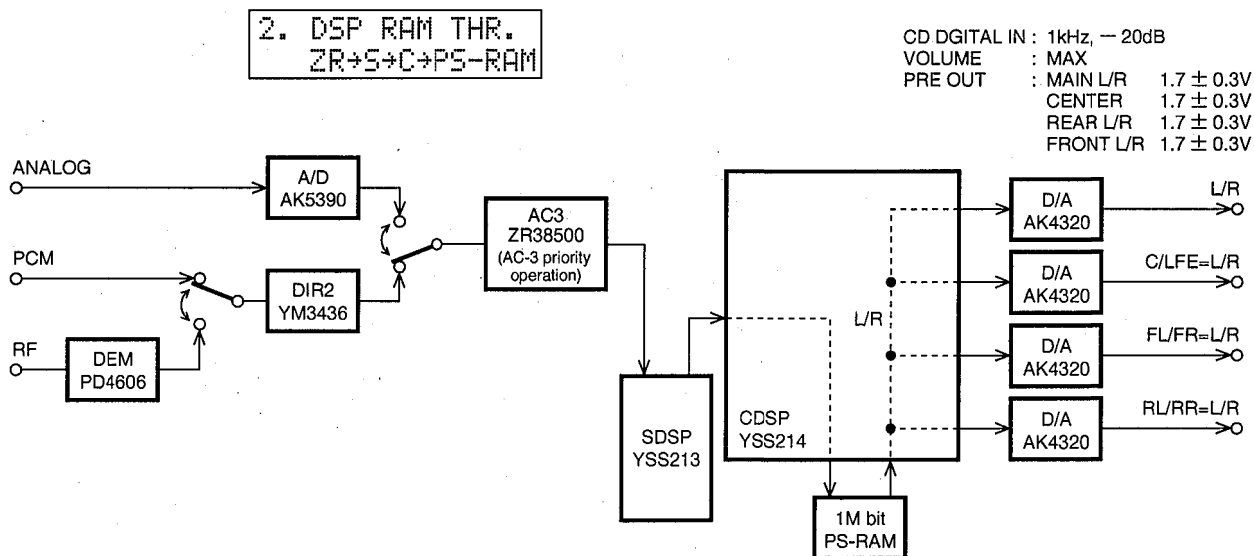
2. DSP RAM THR.
ZR→S→C→PS-RAM

CD DGITAL IN : 1kHz, − 20dB
VOLUME : MAX
PRE OUT : MAIN L/R $1.7 \pm 0.3V$
CENTER $1.7 \pm 0.3V$
REAR L/R $1.7 \pm 0.3V$
FRONT L/R $1.7 \pm 0.3V$

ANALOG

A/D
AK5390

PCM

DIR2
YM3436

RF

DEM
PD4606

AC3
ZR38500
(AC-3 priority operation)

SDSP
YSS213

CDSP
YSS214

L/R

1M bit
PS-RAM

D/A
AK4320

L/R

D/A
AK4320

C/LFE=L/R

D/A
AK4320

FL/FR=L/R

D/A
AK4320

RL/RR=L/R